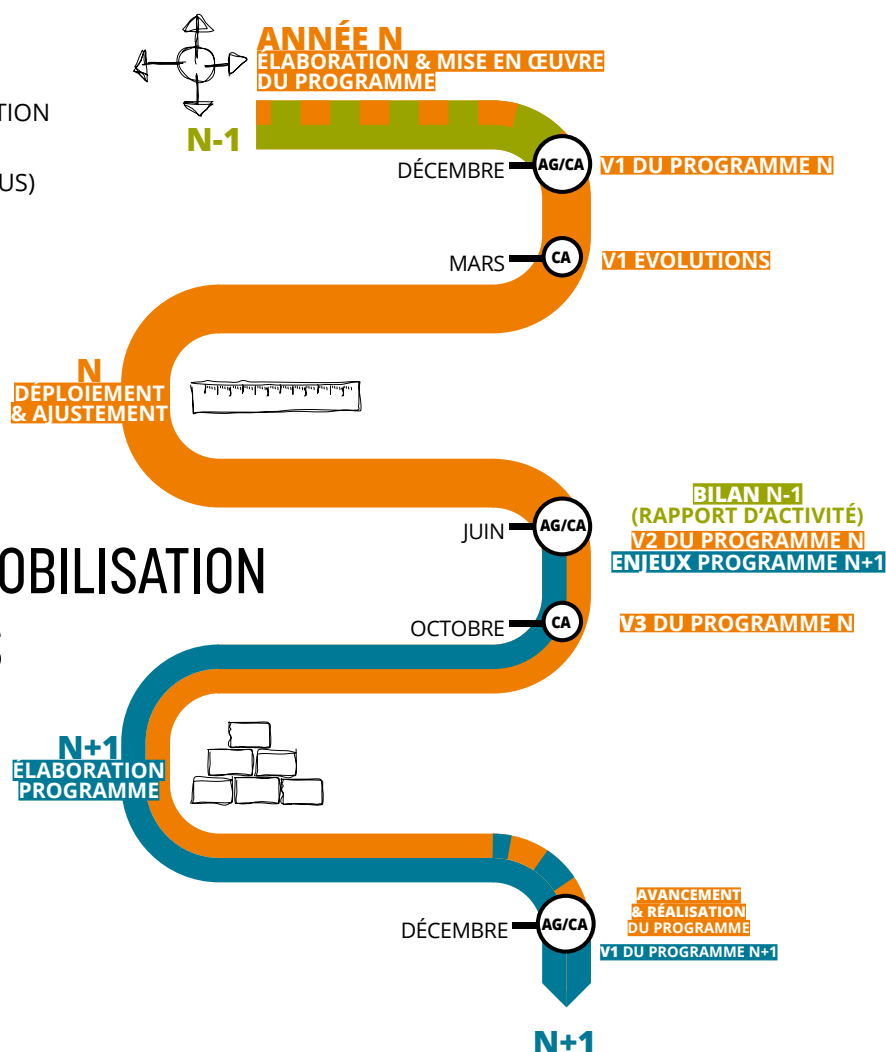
TION

US)

ANNÉE N
ÉLABORATION & MISE EN ŒUVRE DU PROGRAMME

N-1

DÉCEMBRE AG/CA V1 DU PROGRAMME N

MARS CA V1 EVOLUTIONS

N
DÉPLOIEMENT & AJUSTEMENT

BILAN N-1
(RAPPORT D'ACTIVITÉ)
JUIN AG/CA V2 DU PROGRAMME N
ENJEUX PROGRAMME N+1

OBILISATION

OCTOBRE CA V3 DU PROGRAMME N

N+1
ÉLABORATION PROGRAMME

AVANCEMENT & RÉALISATION DU PROGRAMME
DÉCEMBRE AG/CA
V1 DU PROGRAMME N+1

N+1